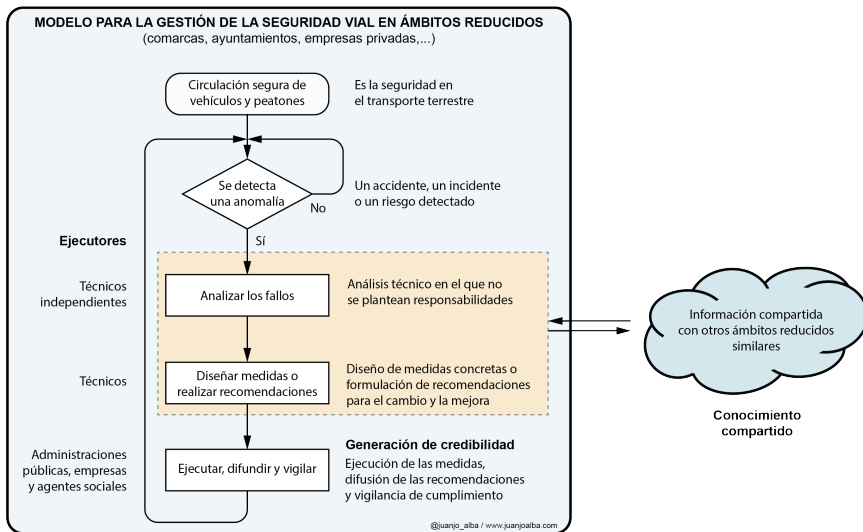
MODELO PARA LA GESTIÓN DE LA SEGURIDAD VIAL EN ÁMBITOS REDUCIDOS
(comarcas, ayuntamientos, empresas privadas,...)

Circulación segura de vehículos y peatones

Es la seguridad en el transporte terrestre

Se detecta una anomalía

No

Un accidente, un incidente o un riesgo detectado

Ejecutores

Sí

Técnicos independientes

Analizar los fallos

Análisis técnico en el que no se plantean responsabilidades

Técnicos

Diseñar medidas o realizar recomendaciones

Diseño de medidas concretas o formulación de recomendaciones para el cambio y la mejora

Administraciones públicas, empresas y agentes sociales

Ejecutar, difundir y vigilar

Generación de credibilidad

Ejecución de las medidas, difusión de las recomendaciones y vigilancia de cumplimiento

Información compartida con otros ámbitos reducidos similares

Conocimiento compartido

@juanjo_alba / www.juanjoalba.com